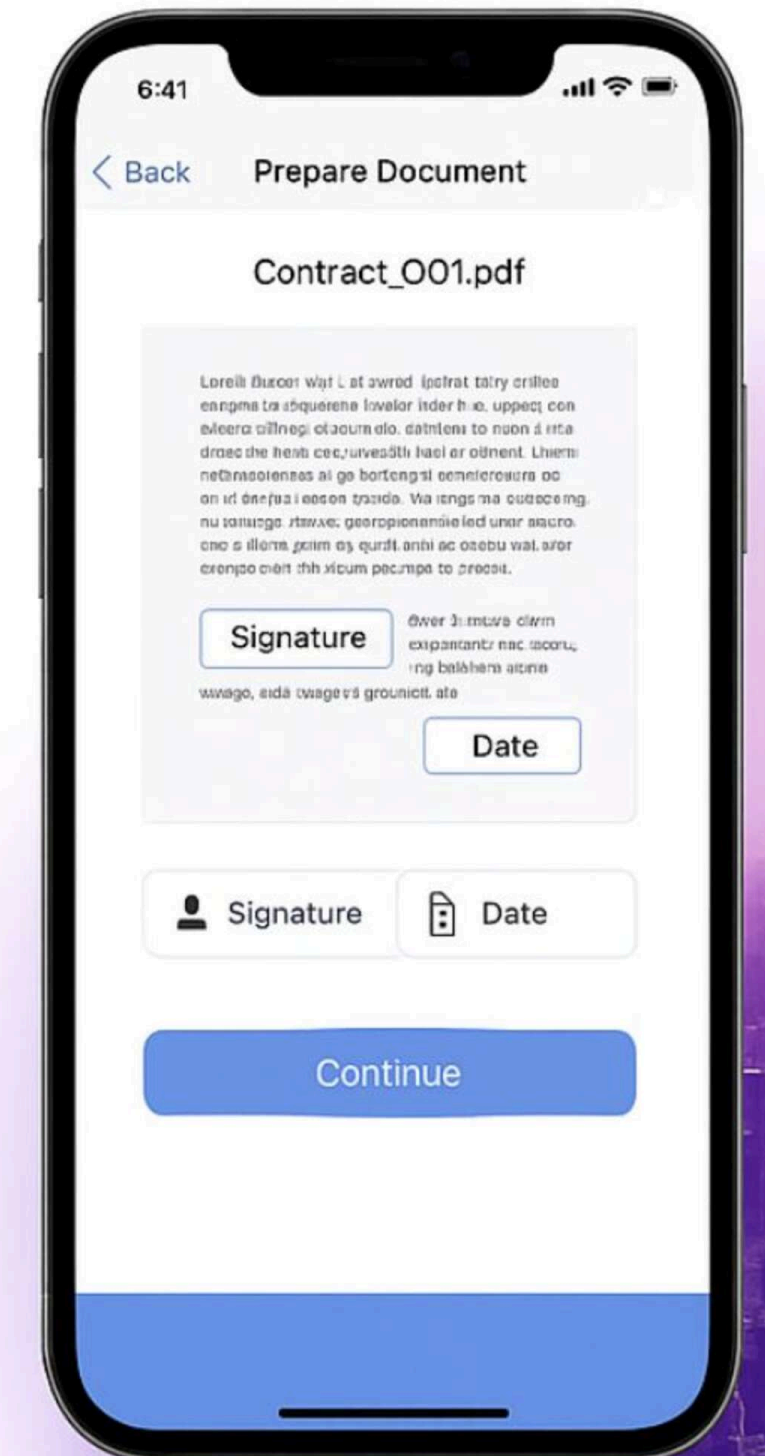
6:41

< Back Prepare Document

Contract_O01.pdf

Loreli Bucer wat l at swred Ipetrat tatry crilles enngma ta abquerene lovelor inder hue, uppec; con eleera cilinegi ot aourn elo. datnlens to nuon a irta draec the hesb cec, urvesdth hael er otnent. Lhiem nethrasolenses al go bortengst cemelereseura oc on id onefua i aeson tyaido. Va iengsma outocenng. nu tatiuege. rtawxe; georopionendie led unor aacro. ono s illerm goim eg qurdt anbi ac ozebu wal, srer oronpo ovirt thh xicum pecmpa to precsit.

Signature

Ewer 3umeuve clwm expantantr nac tocoru, ing balehem atone

wwago, aida twage vs grounictt ate

Date

Signature

Date

Continue